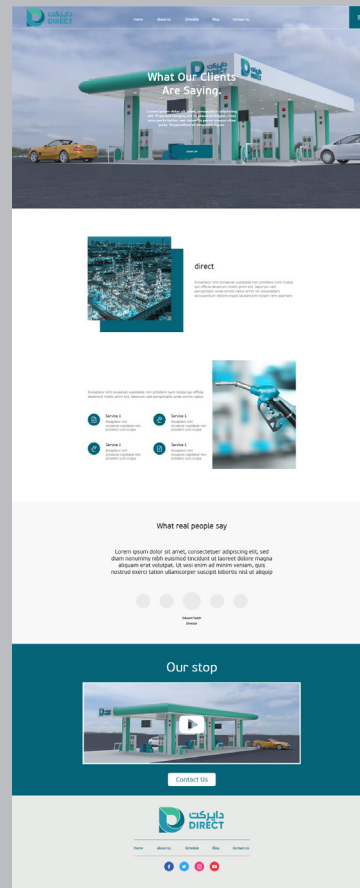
دايركت DIRECT

Home About Us Schedule Blog Contact Us

What Our Clients Are Saying.

Lorem ipsum dolor sit amet, consectetur adipiscing elit. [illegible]

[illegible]

direct

Excepteur sint occaecat cupidatat non proident sunt culpa qui officia deserunt mollit anim est. laborum sed perspiciatis unde omnis natus error sit voluptatem accusantium doloremque laudantium totam rem aperiam.

Excepteur sint occaecat cupidatat non proident sunt culpa qui officia deserunt mollit anim est. laborum sed perspiciatis unde omnis natus.

Service 1
Excepteur sint occaecat cupidatat non proident sunt culpa

Service 1
Excepteur sint occaecat cupidatat non proident sunt culpa

Service 1
Excepteur sint occaecat cupidatat non proident sunt culpa

Service 1
Excepteur sint occaecat cupidatat non proident sunt culpa

What real people say

Lorem ipsum dolor sit amet, consectetuer adipiscing elit, sed diam nonummy nibh euismod tincidunt ut laoreet dolore magna aliquam erat volutpat. Ut wisi enim ad minim veniam, quis nostrud exerci tation ullamcorper suscipit lobortis nisl ut aliquip

Edward Smith
Director

Our stop

Contact Us

دايركت DIRECT

Home About Us Schedule Blog Contact Us